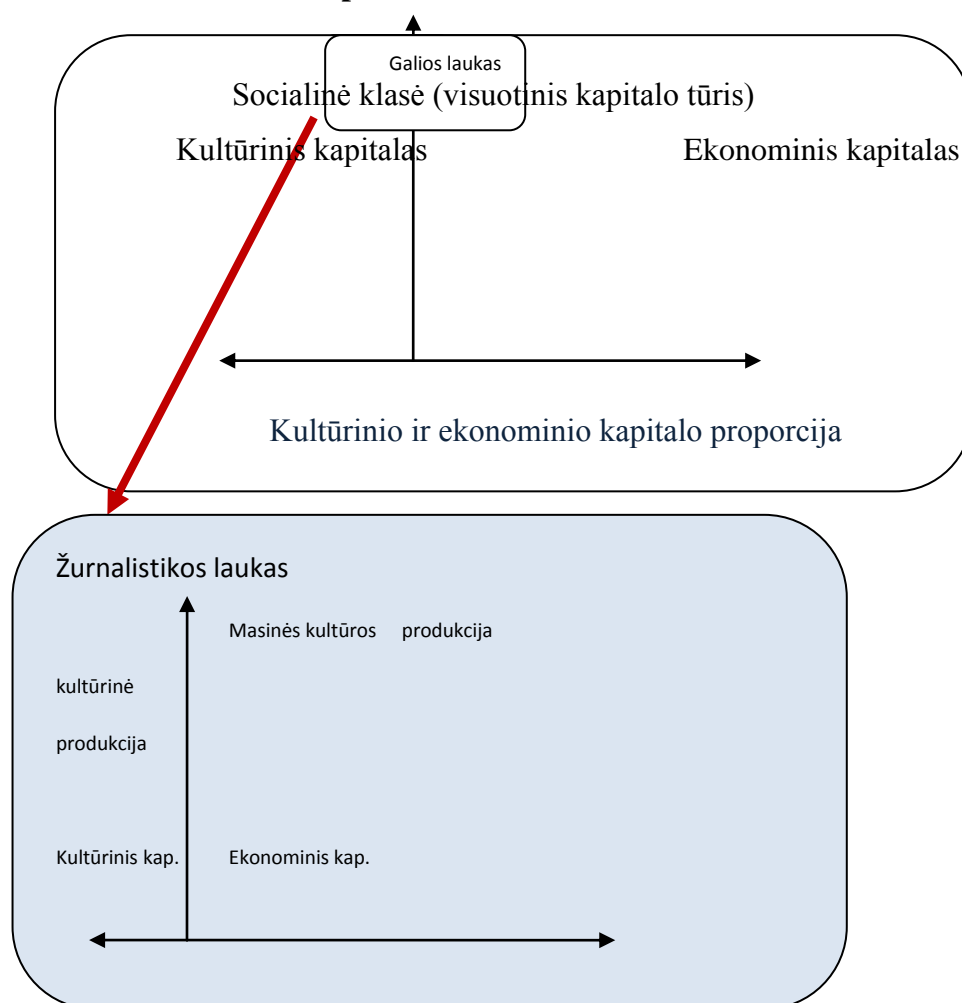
Galios laukas

Socialinė klasė (visuotinis kapitalo tūris)

Kultūrinis kapitalas

Ekonominis kapitalas

Kultūrinio ir ekonominio kapitalo proporcija

Žurnalistikos laukas

Masinės kultūros produkcija

kultūrinė

produkcija

Kultūrinis kap.

Ekonominis kap.